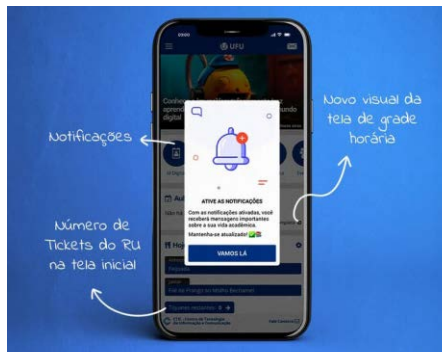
UFU

Conhe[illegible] aprend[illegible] digital

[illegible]undo

Notificações

Novo visual da tela de grade horária

Número de Tickets do RU na tela inicial

ATIVE AS NOTIFICAÇÕES

Com as notificações ativadas, você receberá mensagens importantes sobre a sua vida acadêmica.

Mantenha-se atualizado!

VAMOS LÁ

Au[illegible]

Ho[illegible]

Segunda

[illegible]

Tíquetes restantes: 0

CTIC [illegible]